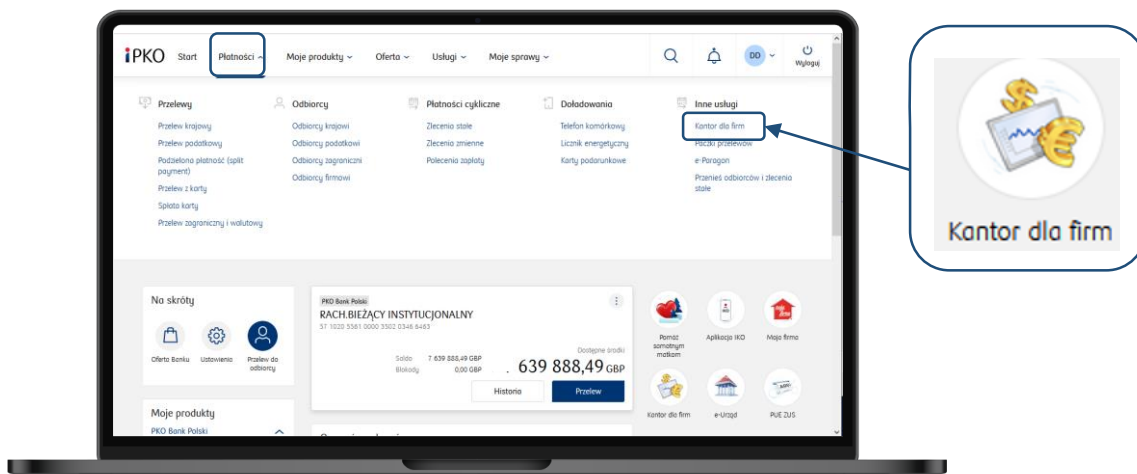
iPKO Start Płatności Moje produkty Oferta Usługi Moje sprawy DD Wyloguj

Przelewy
Przelew krajowy
Przelew podatkowy
Podzielona płatność (split payment)
Przelew z karty
Spłata karty
Przelew zagraniczny i walutowy

Odbiorcy
Odbiorcy krajowi
Odbiorcy podatkowi
Odbiorcy zagraniczni
Odbiorcy firmowi

Płatności cykliczne
Zlecenia stałe
Zlecenia zmienne
Polecenia zapłaty

Doładowania
Telefon komórkowy
Licznik energetyczny
Karty podarunkowe

Inne usługi
Kantor dla firm
Paczki przelewów
e-Paragon
Przenieś odbiorców i zlecenia stałe

Kantor dla firm

Na skróty
Oferta Banku
Ustawienia
Przelew do odbiorcy

PKO Bank Polski
RACH.BIEŻĄCY INSTYTUCJONALNY
57 1020 5561 0000 3502 0346 6483
Saldo 7 639 888,49 GBP
Blokady 0,00 GBP
Dostępne środki
. 639 888,49 GBP
Historia
Przelew

Pomóż somotnym matkom
Aplikacja IKO
Moja firma
Kantor dla firm
e-Urząd
PUE ZUS

Moje produkty
PKO Bank Polski